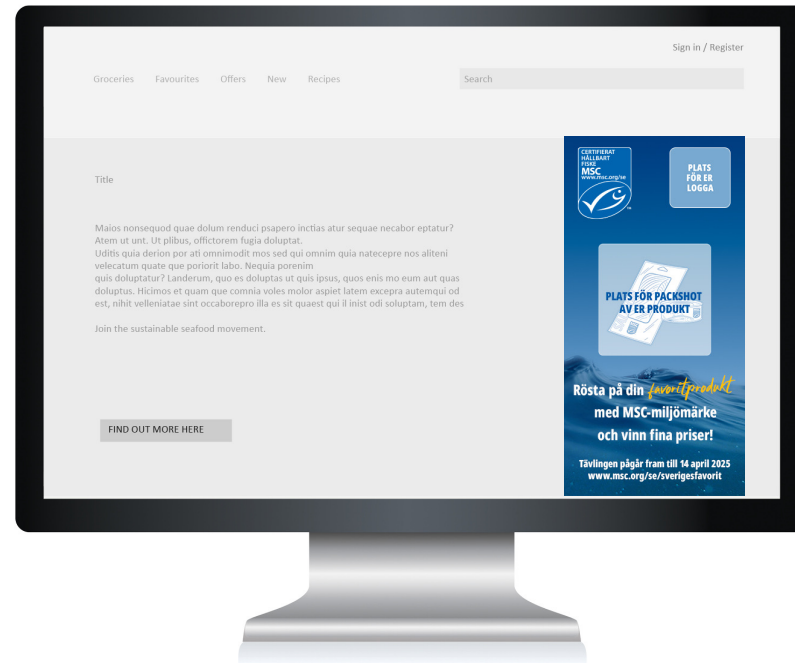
Sign in / Register

Groceries Favourites Offers New Recipes

Search

Title

Maios nonsequod quae dolum renduci psapero inctias atur sequae necabor eptatur? Atem ut unt. Ut plibus, offictorem fugia doluptat.
Uditis quia derion por ati omnimodit mos sed qui omnim quia natecepre nos aliteni velecatum quate que poriorit labo. Nequia porenim
quis doluptatur? Landerum, quo es doluptas ut quis ipsus, quos enis mo eum aut quas doluptus. Hicimos et quam que comnia voles molor aspiet latem excepra autemqui od est, nihit velleniatae sint occaborepro illa es sit quaest qui il inist odi soluptam, tem des

Join the sustainable seafood movement.

FIND OUT MORE HERE

CERTIFIERAT HÅLLBART FISKE MSC www.msc.org/se

PLATS FÖR ER LOGGA

PLATS FÖR PACKSHOT AV ER PRODUKT

Rösta på din favoritprodukt med MSC-miljömärke och vinn fina priser!

Tävlingen pågår fram till 14 april 2025
www.msc.org/se/sverigesfavorit